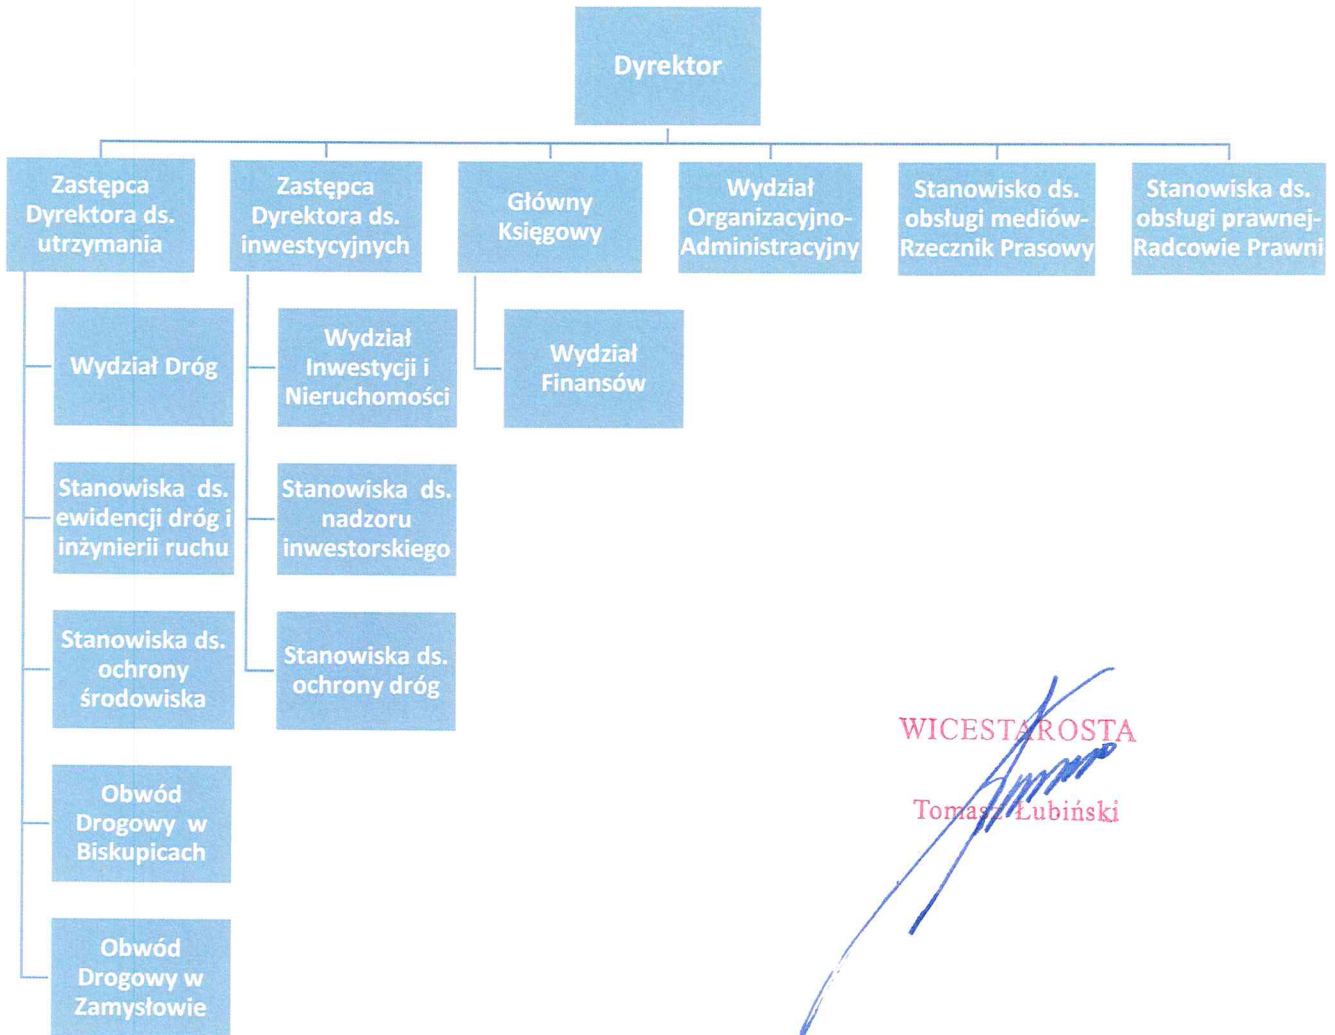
Dyrektor

Zastępca Dyrektora ds. utrzymania

Zastępca Dyrektora ds. inwestycyjnych

Główny Księgowy

Wydział Organizacyjno-Administracyjny

Stanowisko ds. obsługi mediów-Rzecznik Prasowy

Stanowiska ds. obsługi prawnej-Radcowie Prawni

Wydział Dróg

Stanowiska ds. ewidencji dróg i inżynierii ruchu

Stanowiska ds. ochrony środowiska

Obwód Drogowy w Biskupicach

Obwód Drogowy w Zamysłowie

Wydział Inwestycji i Nieruchomości

Stanowiska ds. nadzoru inwestorskiego

Stanowiska ds. ochrony dróg

Wydział Finansów

WICESTAROSTA
Tomasz Łubiński